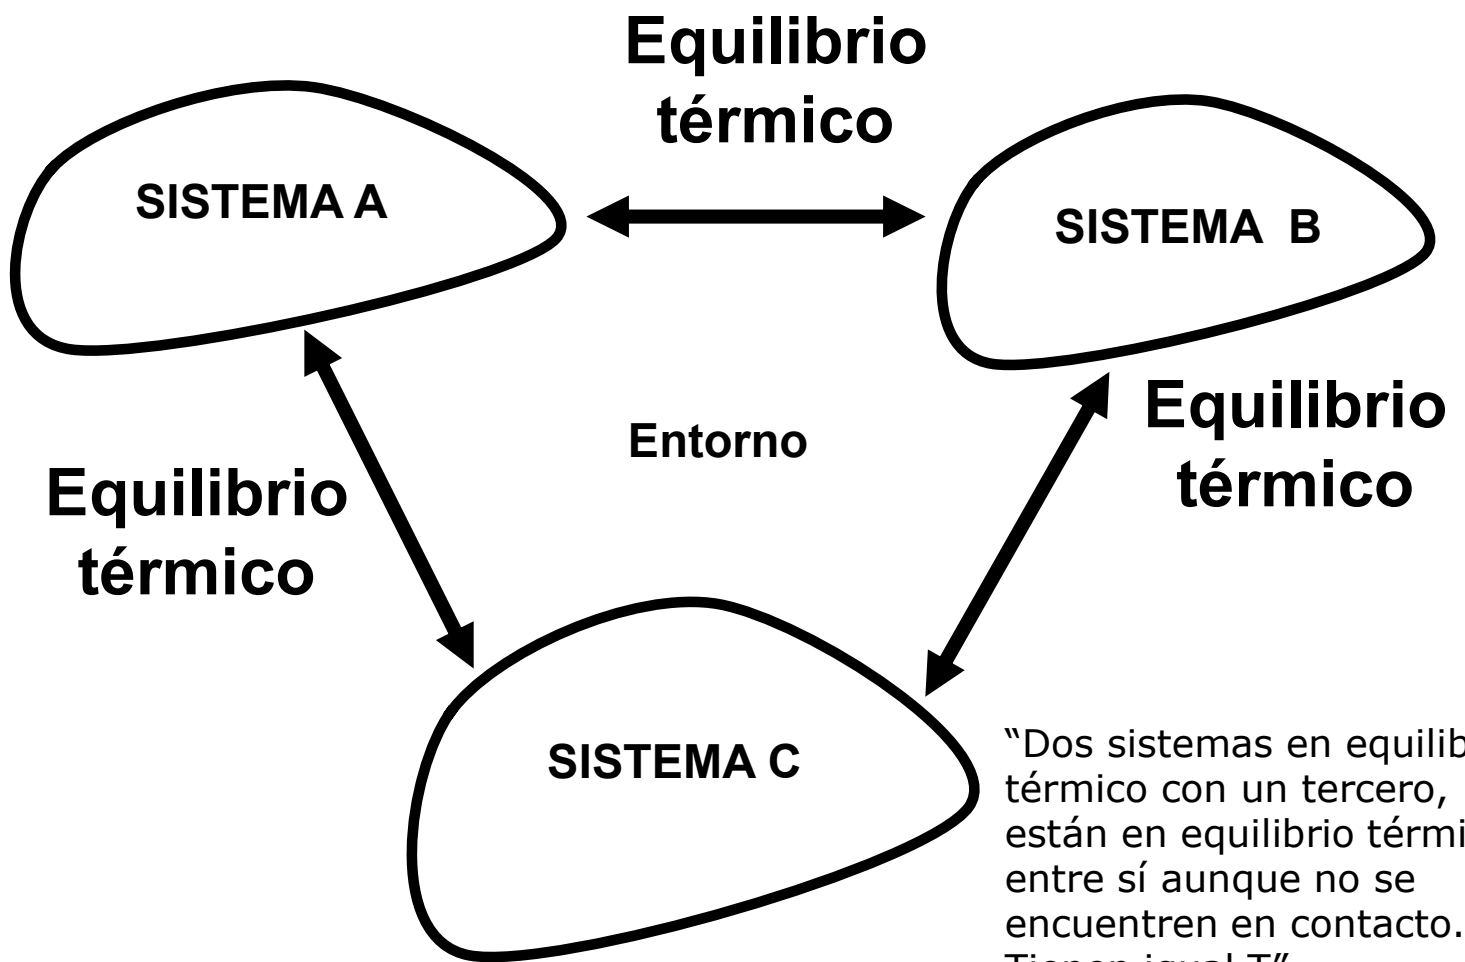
Equilibrio térmico

SISTEMA A

SISTEMA B

Equilibrio térmico

Entorno

Equilibrio térmico

SISTEMA C

“Dos sistemas en equilib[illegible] térmico con un tercero, están en equilibrio térmi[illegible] entre sí aunque no se encuentren en contacto. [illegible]